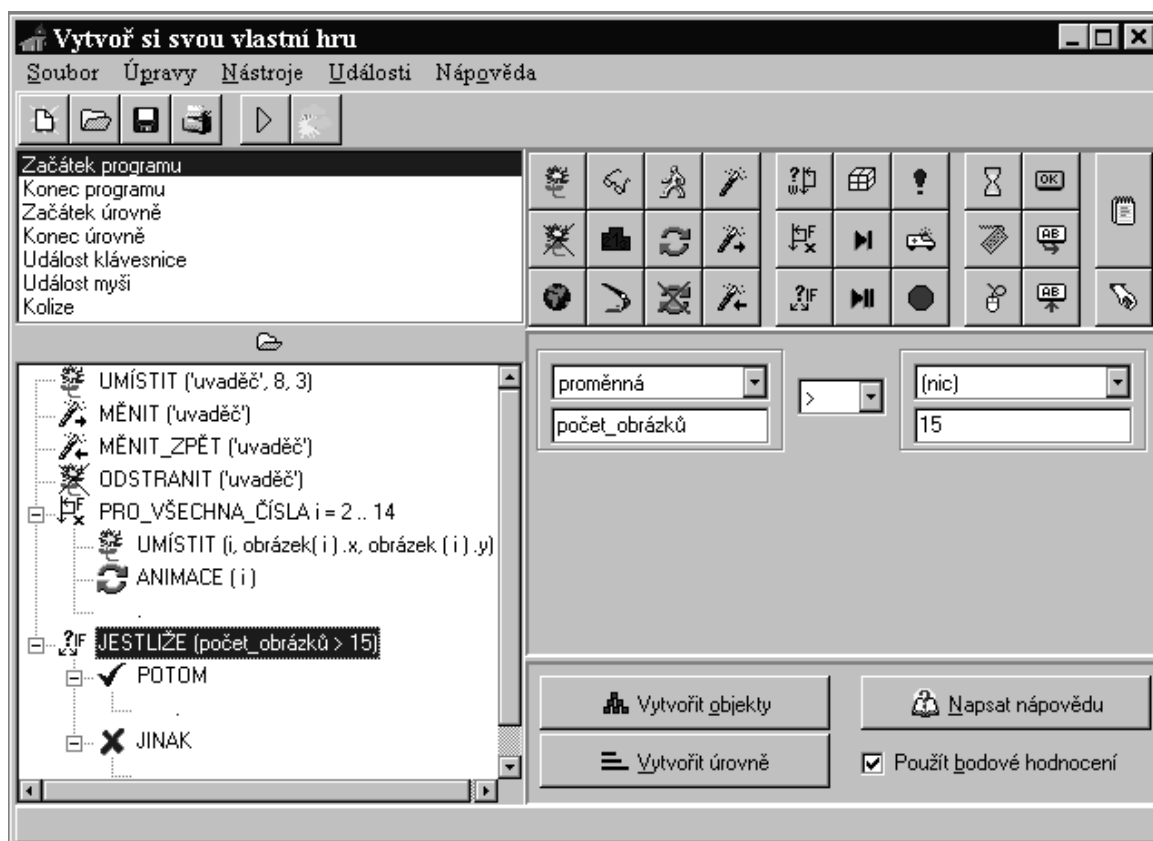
Vytvoř si svou vlastní hru

Soubor Úpravy Nástroje Události Nápověda

Začátek programu
Konec programu
Začátek úrovně
Konec úrovně
Událost klávesnice
Událost myši
Kolize

UMÍSTIT ('uvaděč', 8, 3)
MĚNIT ('uvaděč')
MĚNIT_ZPĚT ('uvaděč')
ODSTRANIT ('uvaděč')
PRO_VŠECHNA_ČÍSLA i = 2 .. 14
UMÍSTIT (i, obrázek( i ) .x, obrázek ( i ) .y)
ANIMACE ( i )
.
JESTLIŽE (počet_obrázků > 15)
POTOM
.
JINAK

proměnná
počet_obrázků
>
(nic)
15

Vytvořit objekty
Napsat nápovědu
Vytvořit úrovně
Použít bodové hodnocení